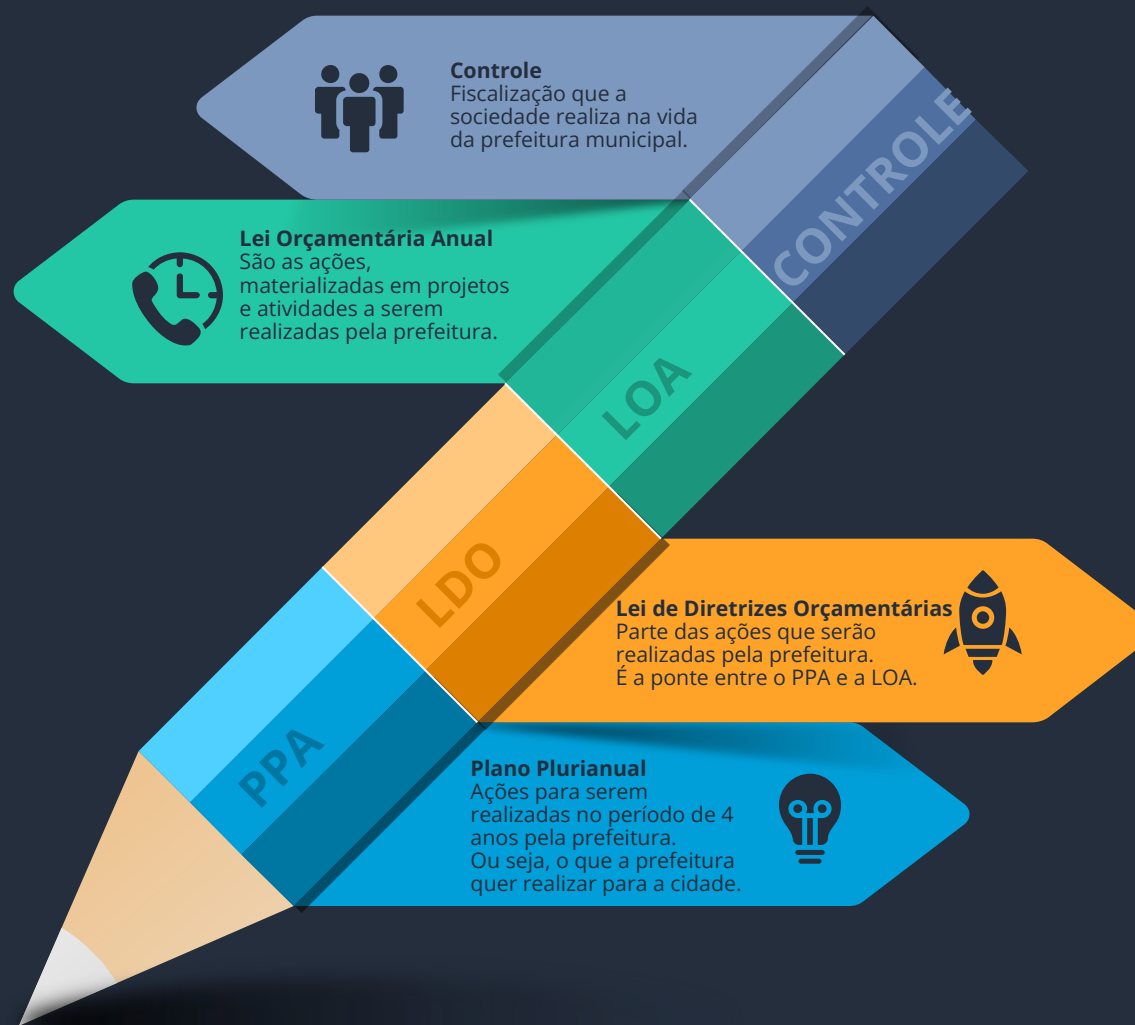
**Controle**
Fiscalização que a sociedade realiza na vida da prefeitura municipal.

CONTROLE

**Lei Orçamentária Anual**
São as ações, materializadas em projetos e atividades a serem realizadas pela prefeitura.

LOA

LDO

**Lei de Diretrizes Orçamentárias**
Parte das ações que serão realizadas pela prefeitura.
É a ponte entre o PPA e a LOA.

PPA

**Plano Plurianual**
Ações para serem realizadas no período de 4 anos pela prefeitura.
Ou seja, o que a prefeitura quer realizar para a cidade.